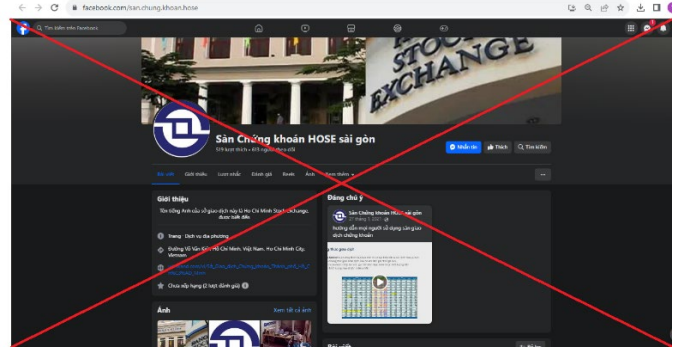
facebook.com/san.chung.khoan.hose

Tìm kiếm trên Facebook

STOCK EXCHANGE

Sàn Chứng khoán HOSE sài gòn

519 lượt thích • 613 người theo dõi

Nhắn tin

Thích

Tìm kiếm

Bài viết

Giới thiệu

Lượt nhắc

Đánh giá

Reels

Ảnh

Xem thêm

Giới thiệu

Yêu thương Anh của sở giao dịch này là Ho Chi Minh Stock Exchange, được biết đến

Trang · Dịch vụ địa phương

Đường Võ Văn Kiệt, Hồ Chí Minh, Việt Nam, Hồ Chí Minh City, Vietnam

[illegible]

Chưa xếp hạng (2 lượt đánh giá)

Ảnh

Xem tất cả ảnh

Đáng chú ý

Sàn Chứng khoán HOSE sài gòn

hướng dẫn mọi người sử dụng sàn giao dịch chứng khoán

Bài viết